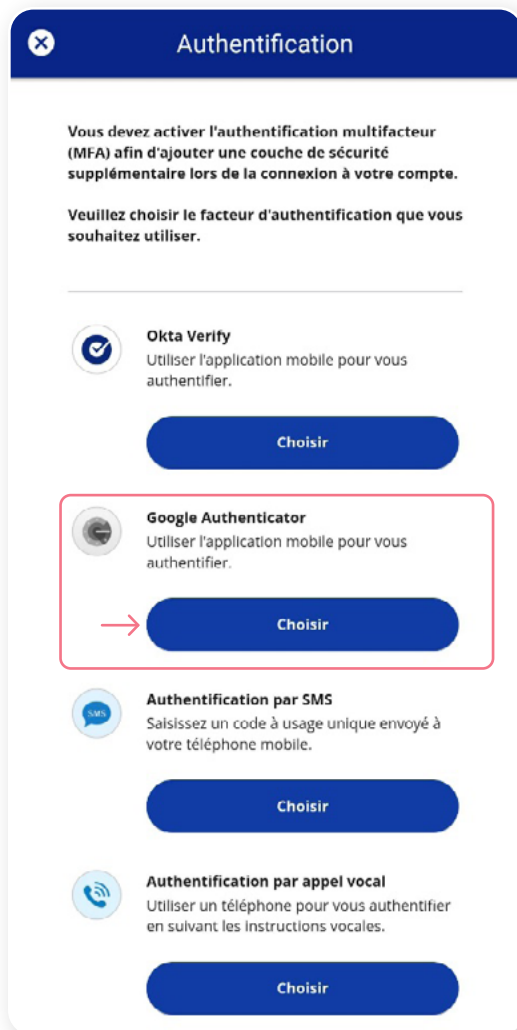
Authentification

Vous devez activer l'authentification multifacteur (MFA) afin d'ajouter une couche de sécurité supplémentaire lors de la connexion à votre compte.

Veuillez choisir le facteur d'authentification que vous souhaitez utiliser.

Okta Verify
Utiliser l'application mobile pour vous authentifier.

Choisir

Google Authenticator
Utiliser l'application mobile pour vous authentifier.

Choisir

SMS

Authentification par SMS
Saisissez un code à usage unique envoyé à votre téléphone mobile.

Choisir

Authentification par appel vocal
Utiliser un téléphone pour vous authentifier en suivant les instructions vocales.

Choisir